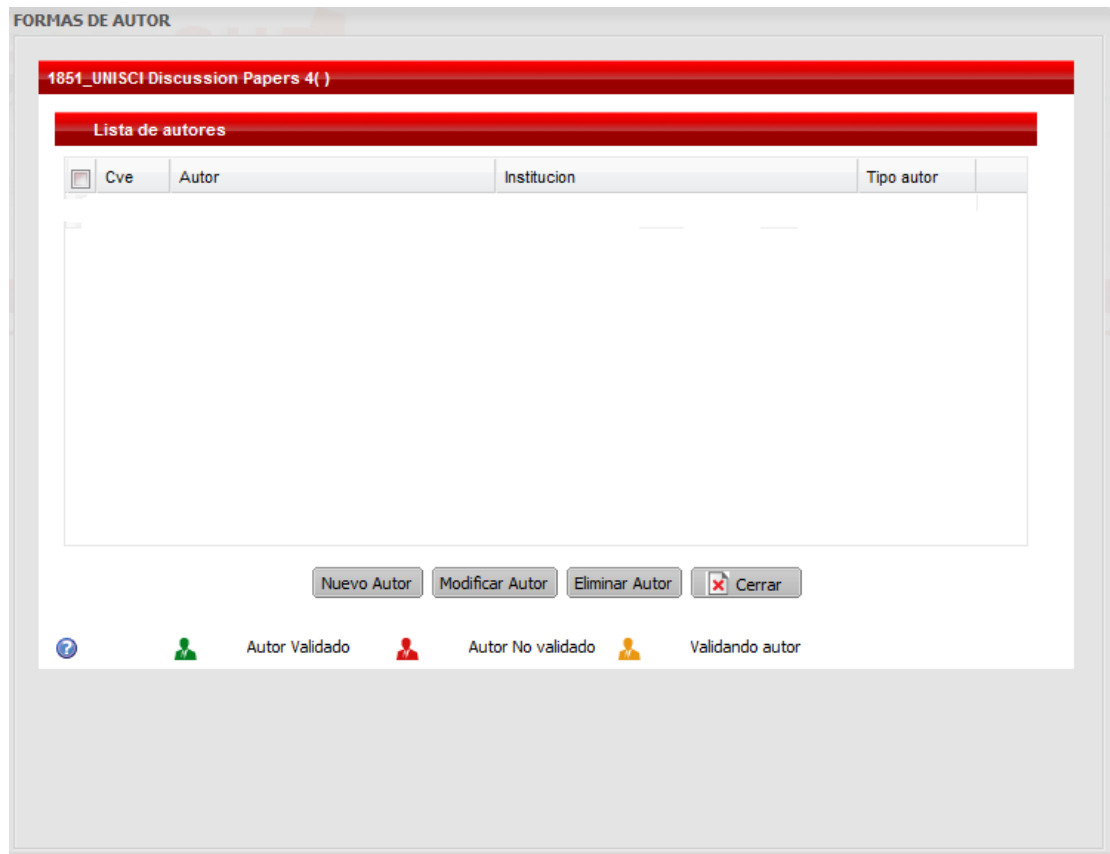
FORMAS DE AUTOR

1851_UNISCI Discussion Papers 4( )

Lista de autores

| Cve | Autor | Institucion | Tipo autor |
|---|---|---|---|

Nuevo Autor Modificar Autor Eliminar Autor Cerrar

Autor Validado Autor No validado Validando autor